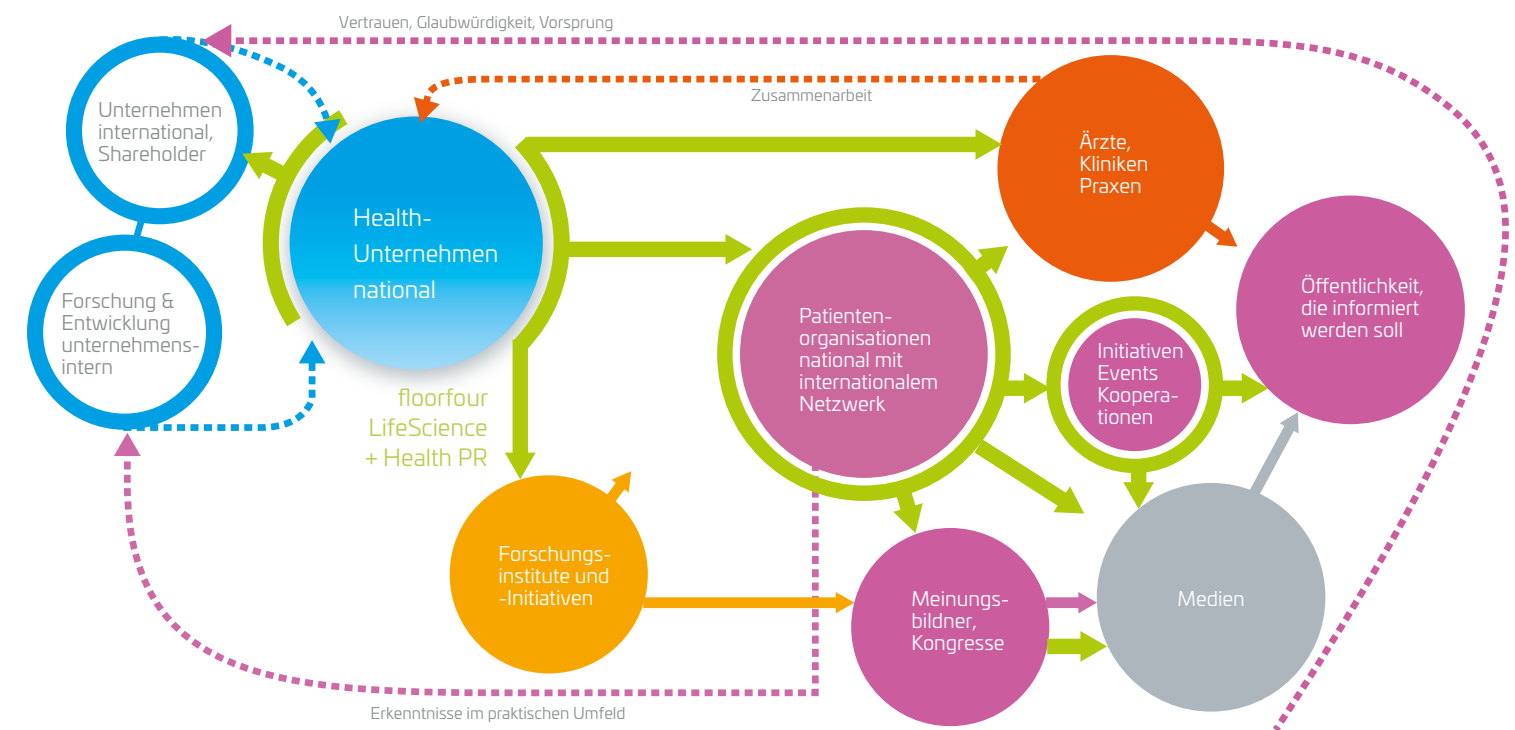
Vertrauen, Glaubwürdigkeit, Vorsprung

Zusammenarbeit

Unternehmen international, Shareholder

Forschung & Entwicklung unternehmens-intern

Health-Unternehmen national

floorfour LifeScience + Health PR

Ärzte, Kliniken Praxen

Öffentlichkeit, die informiert werden soll

Patienten-organisationen national mit internationalem Netzwerk

Initiativen Events Kooperationen

Forschungs-institute und -Initiativen

Meinungs-bildner, Kongresse

Medien

Erkenntnisse im praktischen Umfeld